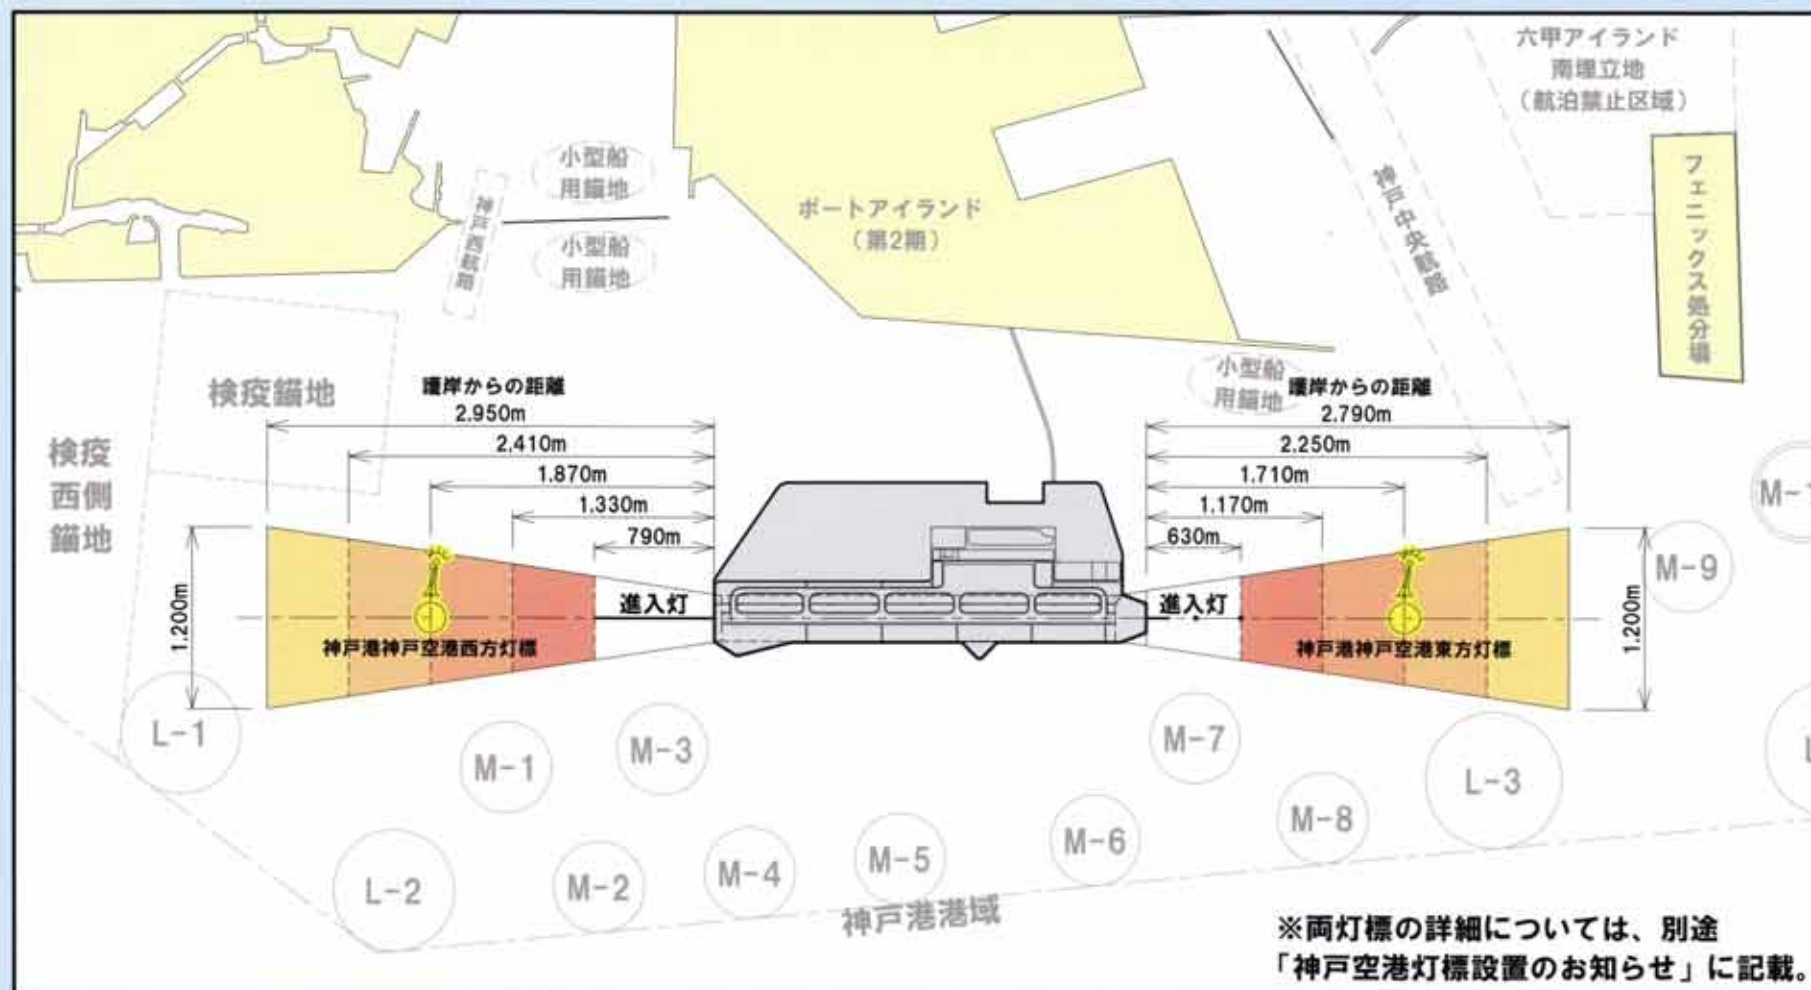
六甲アイランド
南埋立地
（航泊禁止区域）

フェニックス処分場

小型船用錨地

神戸西航路

小型船用錨地

ポートアイランド
（第2期）

神戸中央航路

検疫錨地

検疫西側錨地

護岸からの距離
2,950m
2,410m
1,870m
1,330m
790m

小型船用錨地

護岸からの距離
2,790m
2,250m
1,710m
1,170m
630m

1,200m

進入灯

神戸港神戸空港西方灯標

進入灯

神戸港神戸空港東方灯標

1,200m

M-1

M-9

L-1
M-1
M-3
M-7
L-3
M-8
M-6
L-2
M-2
M-4
M-5

神戸港港域

※両灯標の詳細については、別途
「神戸空港灯標設置のお知らせ」に記載。